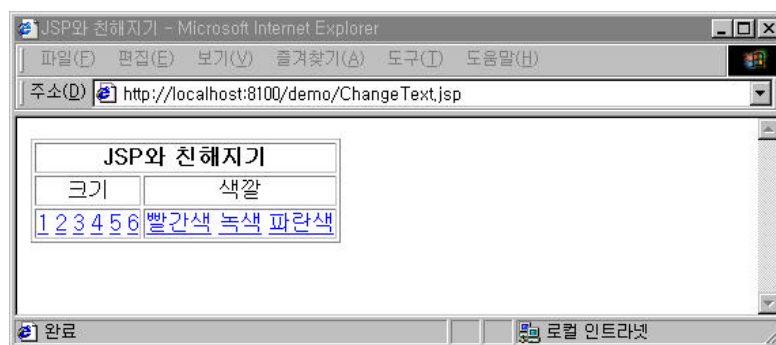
JSP와 친해지기 - Microsoft Internet Explorer

파일(F) 편집(E) 보기(V) 즐겨찾기(A) 도구(T) 도움말(H)

주소(D) http://localhost:8100/demo/ChangeText.jsp

| JSP와 친해지기 | |
|---|---|
| 크기 | 색깔 |
| 1 2 3 4 5 6 | 빨간색 녹색 파란색 |

완료

로컬 인트라넷